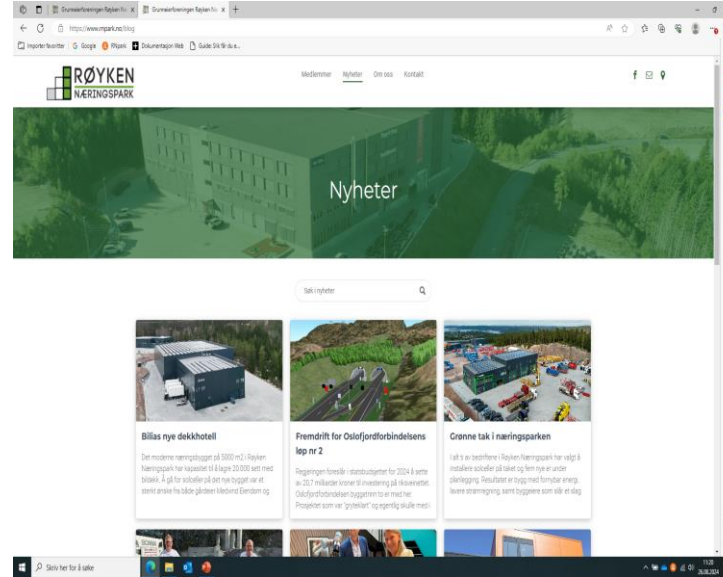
Grunneierforeningen Røyken Næ | Grunneierforeningen Røyken Næ

https://www.rnpark.no/blog

Importer favoritter | Google | RNpark | Dokumentasjon Web | Guide: Slik får du e...

RØYKEN NÆRINGSPARK

Medlemmer Nyheter Om oss Kontakt

Nyheter

Søk i nyheter

Bilias nye dekkhotell

Det moderne næringsbygget på 5000 m2 i Røyken Næringspark har kapasitet til å lagre 20.000 sett med bildekk. Å gå for solceller på det nye bygget var et sterkt ønske fra både gårdeier Medvind Eiendom og

Fremdrift for Oslofjordforbindelsens løp nr 2

Regjeringen foreslår i statsbudsjettet for 2024 å sette av 20,7 milliarder kroner til investering på riksveinettet. Oslofjordforbindelsen byggetrinn to er med her. Prosjektet som var "gryteklart" og egentlig skulle med i

Grønne tak i næringsparken

I alt 4 av bedriftene i Røyken Næringspark har valgt å installere solceller på taket og flere nye er under planlegging. Resultatet er bygg med fornybar energi, lavere strømregning, samt byggeiere som slår et slag

Skriv her for å søke

11:28
26.06.2024